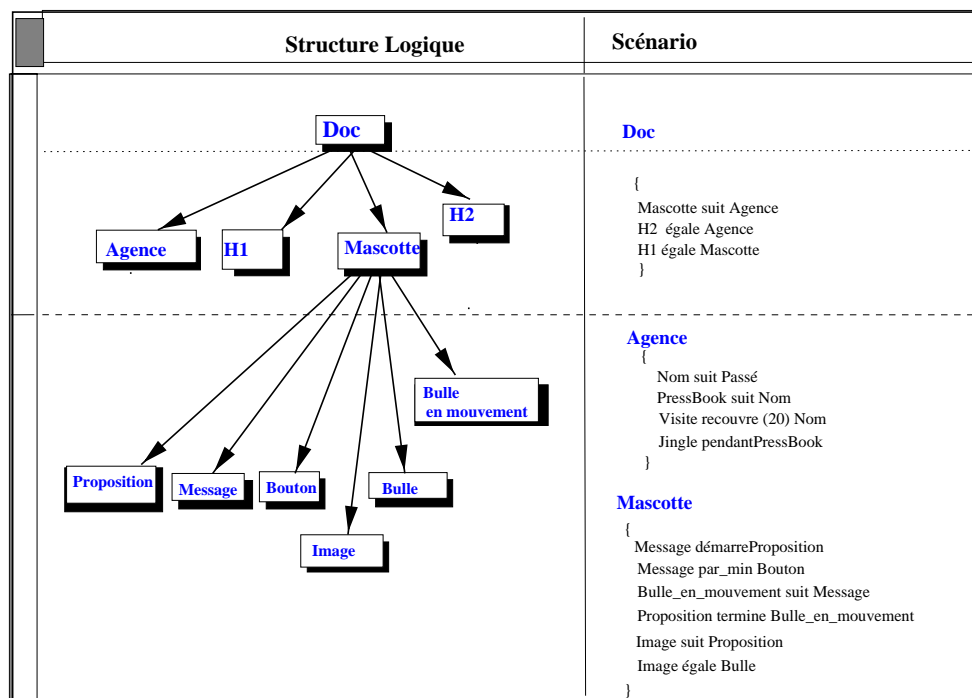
| Structure Logique | Scénario |
|---|---|

Doc

Agence

H1

Mascotte

H2

Bulle en mouvement

Proposition

Message

Bouton

Bulle

Image

Doc

{
Mascotte suit Agence
H2 égale Agence
H1 égale Mascotte
}

Agence

{
Nom suit Passé
PressBook suit Nom
Visite recouvre (20) Nom
Jingle pendantPressBook
}

Mascotte

{
Message démarreProposition
Message par_min Bouton
Bulle_en_mouvement suit Message
Proposition termine Bulle_en_mouvement
Image suit Proposition
Image égale Bulle
}